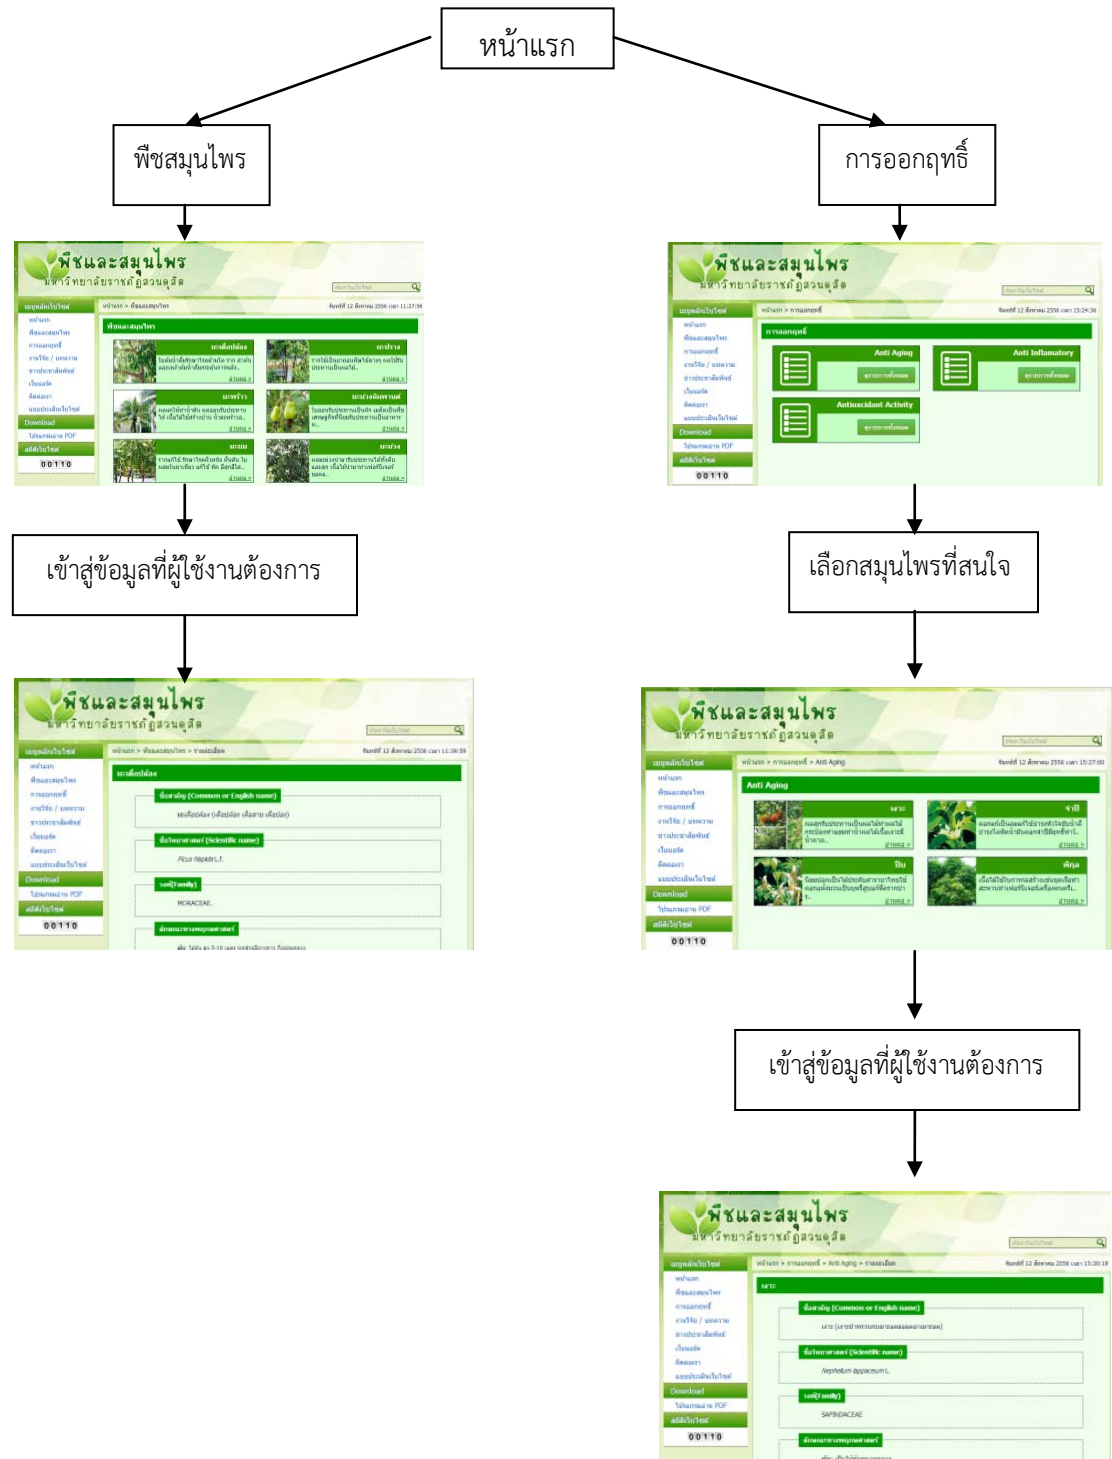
หน้าแรก

พืชสมุนไพร

การออกฤทธิ์

พืชและสมุนไพร
มหาวิทยาลัยราชภัฏสวนดุสิต

Download

00110

Anti Aging

Anti Inflamatory

Antioxidant Activity

เข้าสู่ข้อมูลที่ผู้ใช้งานต้องการ

เลือกสมุนไพรที่สนใจ

พืชและสมุนไพร
มหาวิทยาลัยราชภัฏสวนดุสิต

Download

00110

Anti Aging

พืชและสมุนไพร
มหาวิทยาลัยราชภัฏสวนดุสิต

Download

00110

Ficus hispida L.f.

MORACEAE

เข้าสู่ข้อมูลที่ผู้ใช้งานต้องการ

พืชและสมุนไพร
มหาวิทยาลัยราชภัฏสวนดุสิต

Download

00110

Nephelium lappaceum L.

SAPINDACEAE